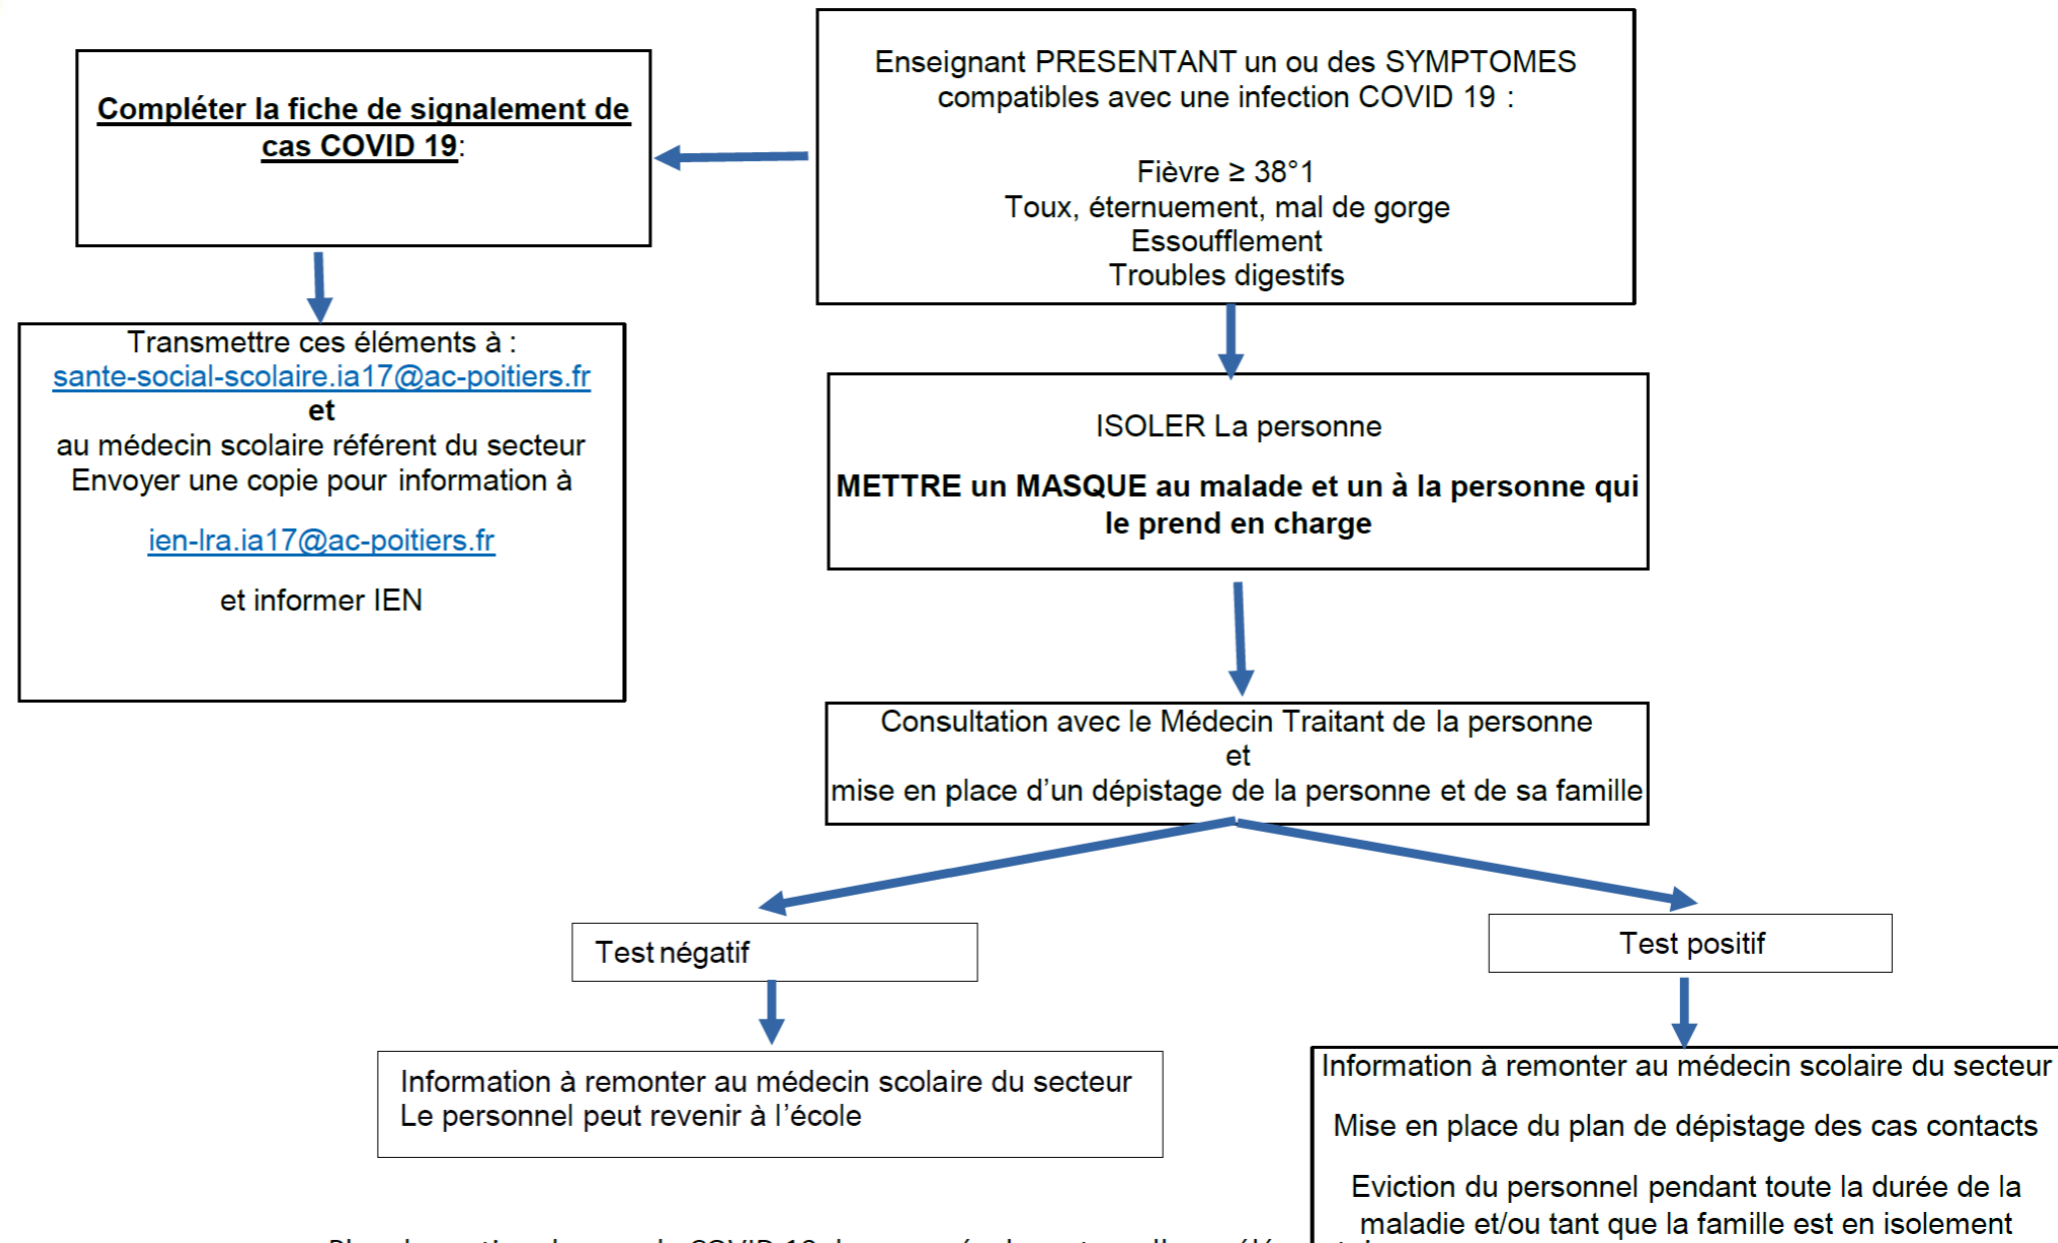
Enseignant PRESENTANT un ou des SYMPTOMES compatibles avec une infection COVID 19 :

Fièvre ≥ 38°1
Toux, éternuement, mal de gorge
Essoufflement
Troubles digestifs

Compléter la fiche de signalement de cas COVID 19:

Transmettre ces éléments à :
sante-social-scolaire.ia17@ac-poitiers.fr
et
au médecin scolaire référent du secteur
Envoyer une copie pour information à

ien-lra.ia17@ac-poitiers.fr

et informer IEN

ISOLER La personne

METTRE un MASQUE au malade et un à la personne qui le prend en charge

Consultation avec le Médecin Traitant de la personne
et
mise en place d'un dépistage de la personne et de sa famille

Test négatif

Information à remonter au médecin scolaire du secteur
Le personnel peut revenir à l'école

Test positif

Information à remonter au médecin scolaire du secteur

Mise en place du plan de dépistage des cas contacts

Eviction du personnel pendant toute la durée de la maladie et/ou tant que la famille est en isolement

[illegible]